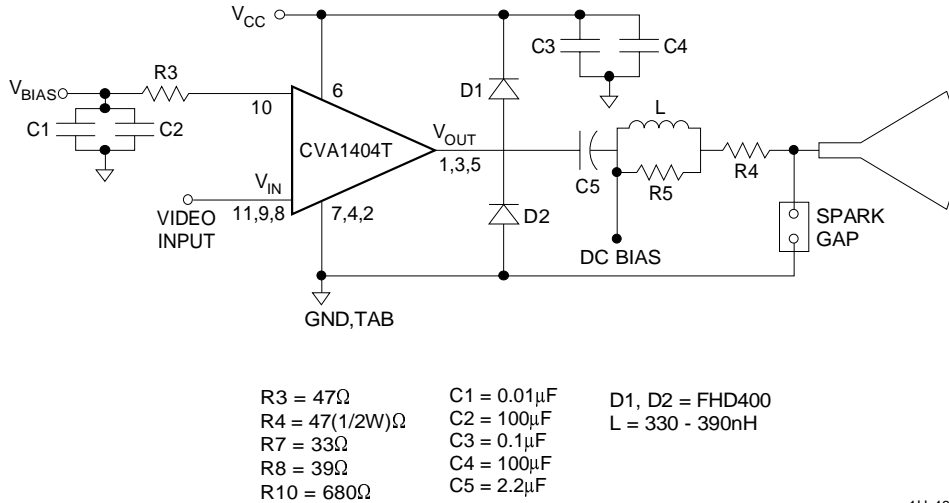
$V_{CC}$

C3 C4

$V_{BIAS}$ R3

C1 C2

6

10

D1

CVA1404T

$V_{OUT}$

1,3,5

L

C5

R5

R4

$V_{IN}$

VIDEO INPUT

11,9,8

7,4,2

D2

SPARK GAP

DC BIAS

GND,TAB

R3 = 47Ω
R4 = 47(1/2W)Ω
R7 = 33Ω
R8 = 39Ω
R10 = 680Ω

C1 = 0.01μF
C2 = 100μF
C3 = 0.1μF
C4 = 100μF
C5 = 2.2μF

D1, D2 = FHD400
L = 330 - 390nH

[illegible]